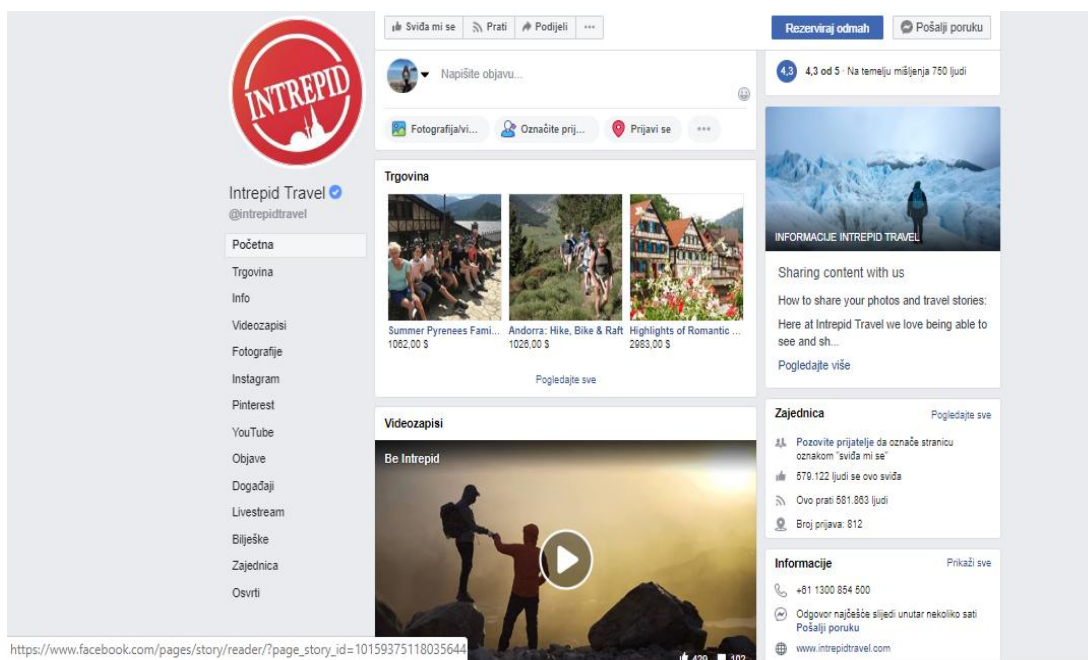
INTREPID

Intrepid Travel
@intrepidtravel

Početna
Trgovina
Info
Videozapisi
Fotografije
Instagram
Pinterest
YouTube
Objave
Događaji
Livestream
Bilješke
Zajednica
Osvrti

Sviđa mi se | Prati | Podijeli | ···

Napišite objavu...

Fotografija/vi... | Označite prij... | Prijavi se | ···

Trgovina

Summer Pyrenees Fami...
1062,00 $

Andorra: Hike, Bike & Raft
1026,00 $

Highlights of Romantic ...
2983,00 $

Pogledajte sve

Videozapisi

Be Intrepid

Rezerviraj odmah | Pošalji poruku

4,3 4,3 od 5 · Na temelju mišljenja 750 ljudi

INFORMACIJE INTREPID TRAVEL

Sharing content with us

How to share your photos and travel stories:

Here at Intrepid Travel we love being able to see and sh...

Pogledajte više

Zajednica Pogledajte sve

Pozovite prijatelje da označe stranicu oznakom "sviđa mi se"

579.122 ljudi se ovo sviđa

Ovo prati 581.863 ljudi

Broj prijava: 812

Informacije Prikaži sve

+61 1300 854 500

Odgovor najčešće slijedi unutar nekoliko sati
Pošalji poruku

www.intrepidtravel.com

https://www.facebook.com/pages/story/reader/?page_story_id=10159375118035644

429 102